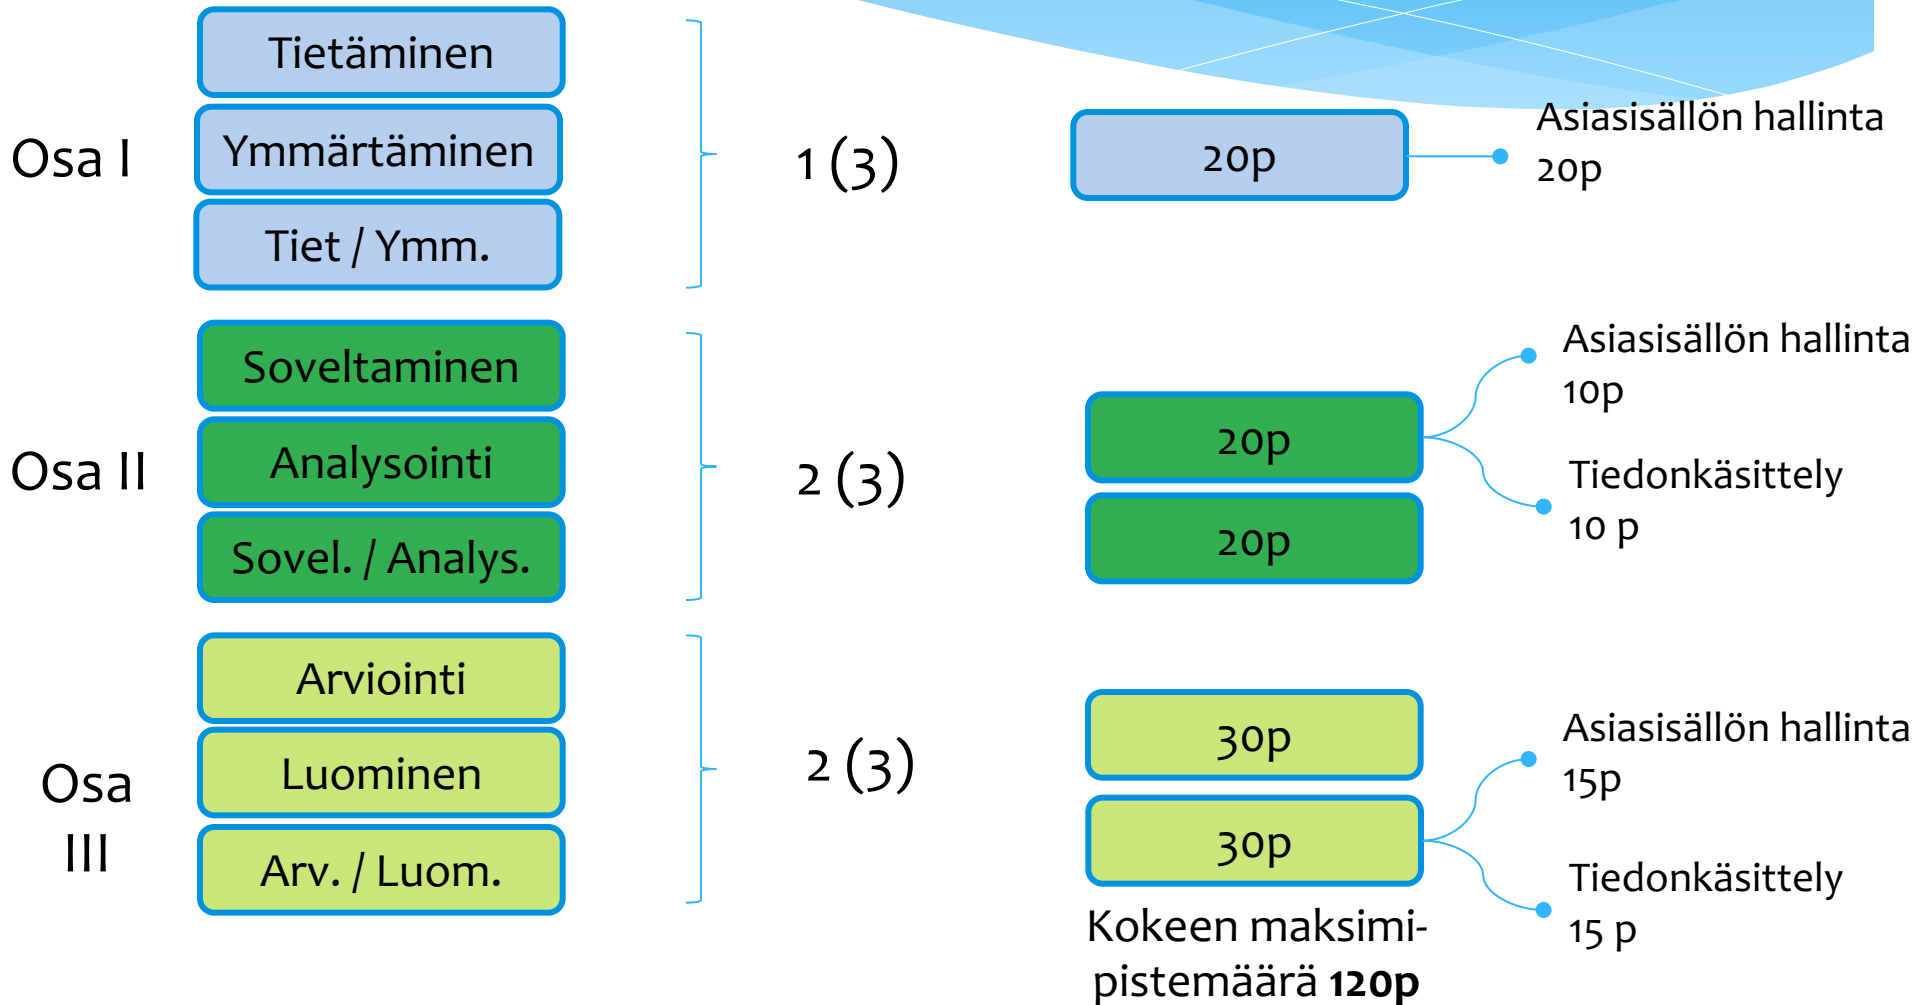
Osa I

Tietäminen

Ymmärtäminen

Tiet / Ymm.

1 (3)

20p

Asiasisällön hallinta 20p

Osa II

Soveltaminen

Analysointi

Sovel. / Analys.

2 (3)

20p

20p

Asiasisällön hallinta 10p

Tiedonkäsittely 10 p

Osa III

Arviointi

Luominen

Arv. / Luom.

2 (3)

30p

30p

Asiasisällön hallinta 15p

Tiedonkäsittely 15 p

Kokeen maksimipistemäärä **120p**